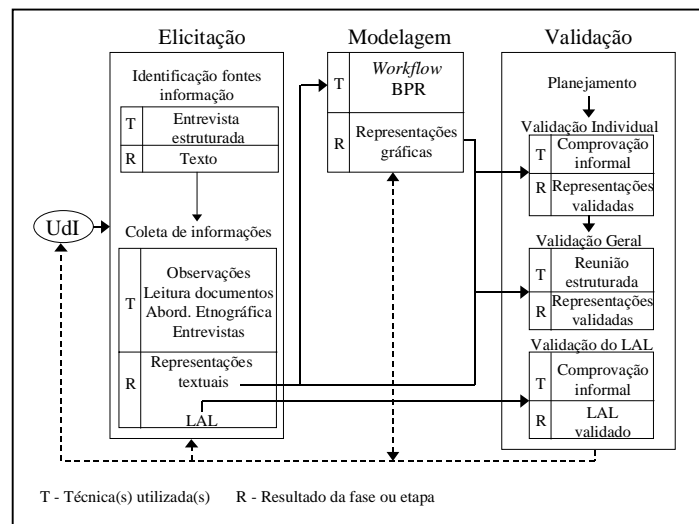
Elicitação

Identificação fontes informação

| T | Entrevista estruturada |
|---|---|
| R | Texto |

Coleta de informações

| T | Observações Leitura documentos Abord. Etnográfica Entrevistas |
|---|---|
| R | Representações textuais LAL |

UdI

Modelagem

| T | *Workflow* BPR |
|---|---|
| R | Representações gráficas |

Validação

Planejamento

Validação Individual

| T | Comprovação informal |
|---|---|
| R | Representações validadas |

Validação Geral

| T | Reunião estruturada |
|---|---|
| R | Representações validadas |

Validação do LAL

| T | Comprovação informal |
|---|---|
| R | LAL validado |

T - Técnica(s) utilizada(s) R - Resultado da fase ou etapa